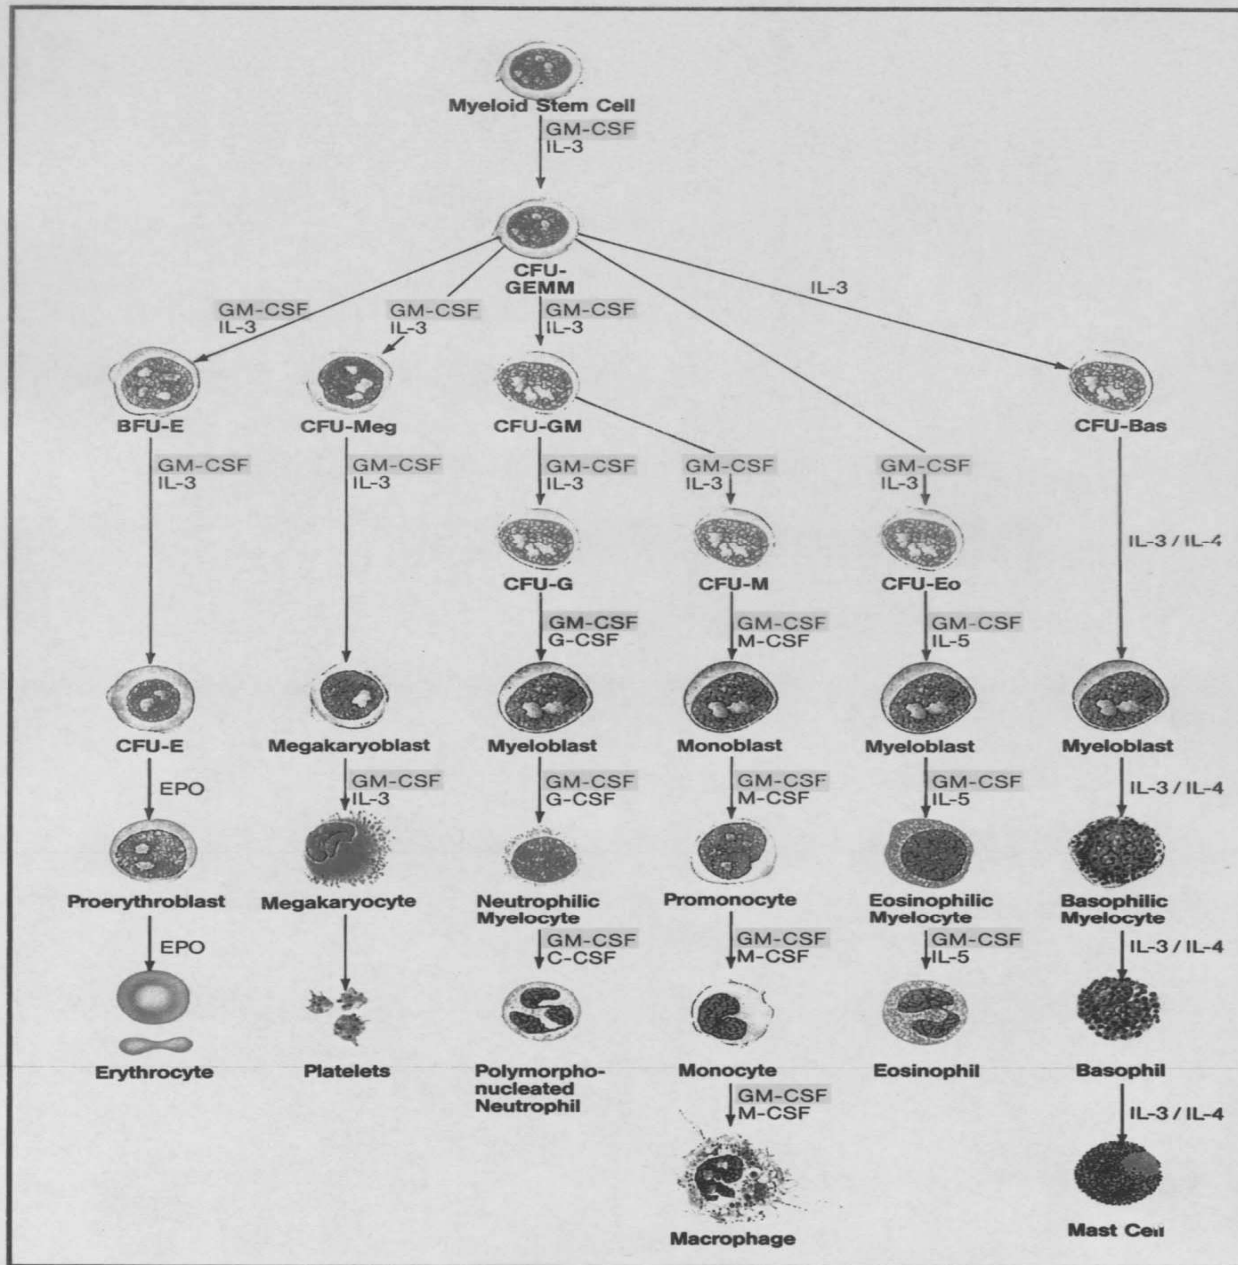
Myeloid Stem Cell

GM-CSF
IL-3

CFU-GEMM

GM-CSF
IL-3

GM-CSF
IL-3

GM-CSF
IL-3

IL-3

BFU-E

CFU-Meg

CFU-GM

CFU-Bas

GM-CSF
IL-3

GM-CSF
IL-3

GM-CSF
IL-3

GM-CSF
IL-3

GM-CSF
IL-3

CFU-G

CFU-M

CFU-Eo

IL-3 / IL-4

GM-CSF
G-CSF

GM-CSF
M-CSF

GM-CSF
IL-5

CFU-E

Megakaryoblast

Myeloblast

Monoblast

Myeloblast

Myeloblast

EPO

GM-CSF
IL-3

GM-CSF
G-CSF

GM-CSF
M-CSF

GM-CSF
IL-5

IL-3 / IL-4

Proerythroblast

Megakaryocyte

Neutrophilic Myelocyte

Promonocyte

Eosinophilic Myelocyte

Basophilic Myelocyte

EPO

GM-CSF
C-CSF

GM-CSF
M-CSF

GM-CSF
IL-5

IL-3 / IL-4

Erythrocyte

Platelets

Polymorphonucleated Neutrophil

Monocyte

Eosinophil

Basophil

GM-CSF
M-CSF

IL-3 / IL-4

Macrophage

Mast Cell